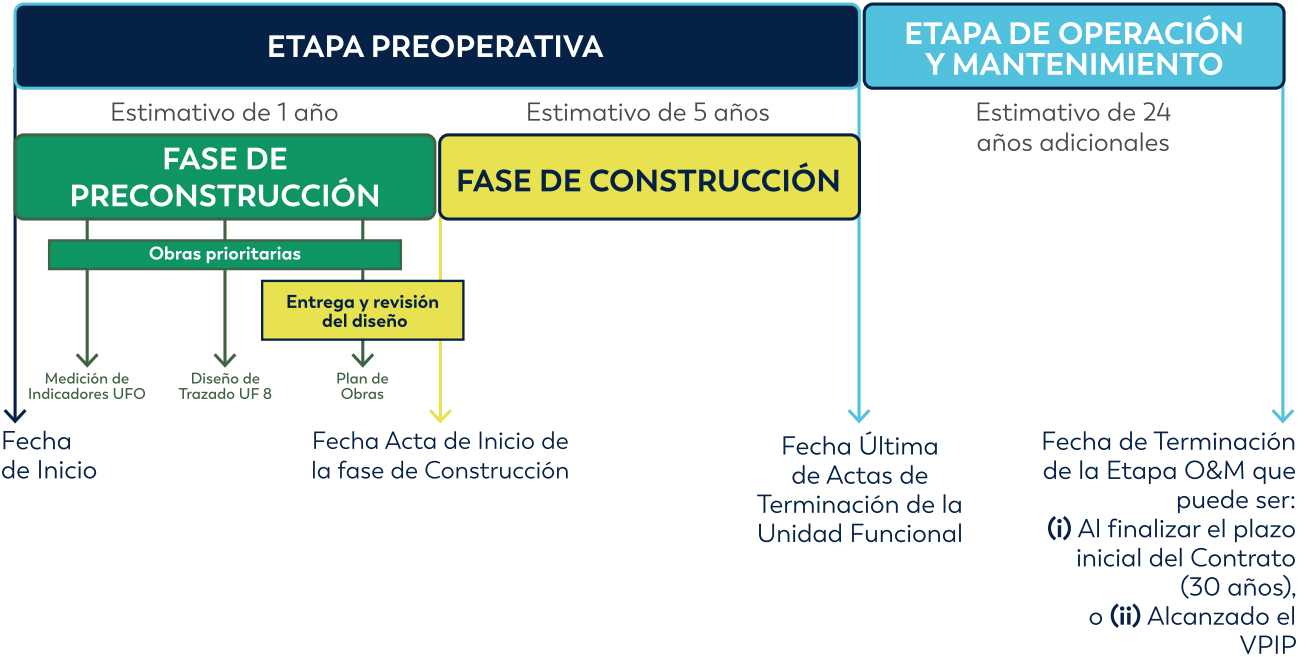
ETAPA PREOPERATIVA

ETAPA DE OPERACIÓN Y MANTENIMIENTO

Estimativo de 1 año

Estimativo de 5 años

Estimativo de 24 años adicionales

FASE DE PRECONSTRUCCIÓN

FASE DE CONSTRUCCIÓN

Obras prioritarias

Entrega y revisión del diseño

Medición de Indicadores UFO

Diseño de Trazado UF 8

Plan de Obras

Fecha de Inicio

Fecha Acta de Inicio de la fase de Construcción

Fecha Última de Actas de Terminación de la Unidad Funcional

Fecha de Terminación de la Etapa O&M que puede ser: (i) Al finalizar el plazo inicial del Contrato (30 años), o (ii) Alcanzado el VPIP